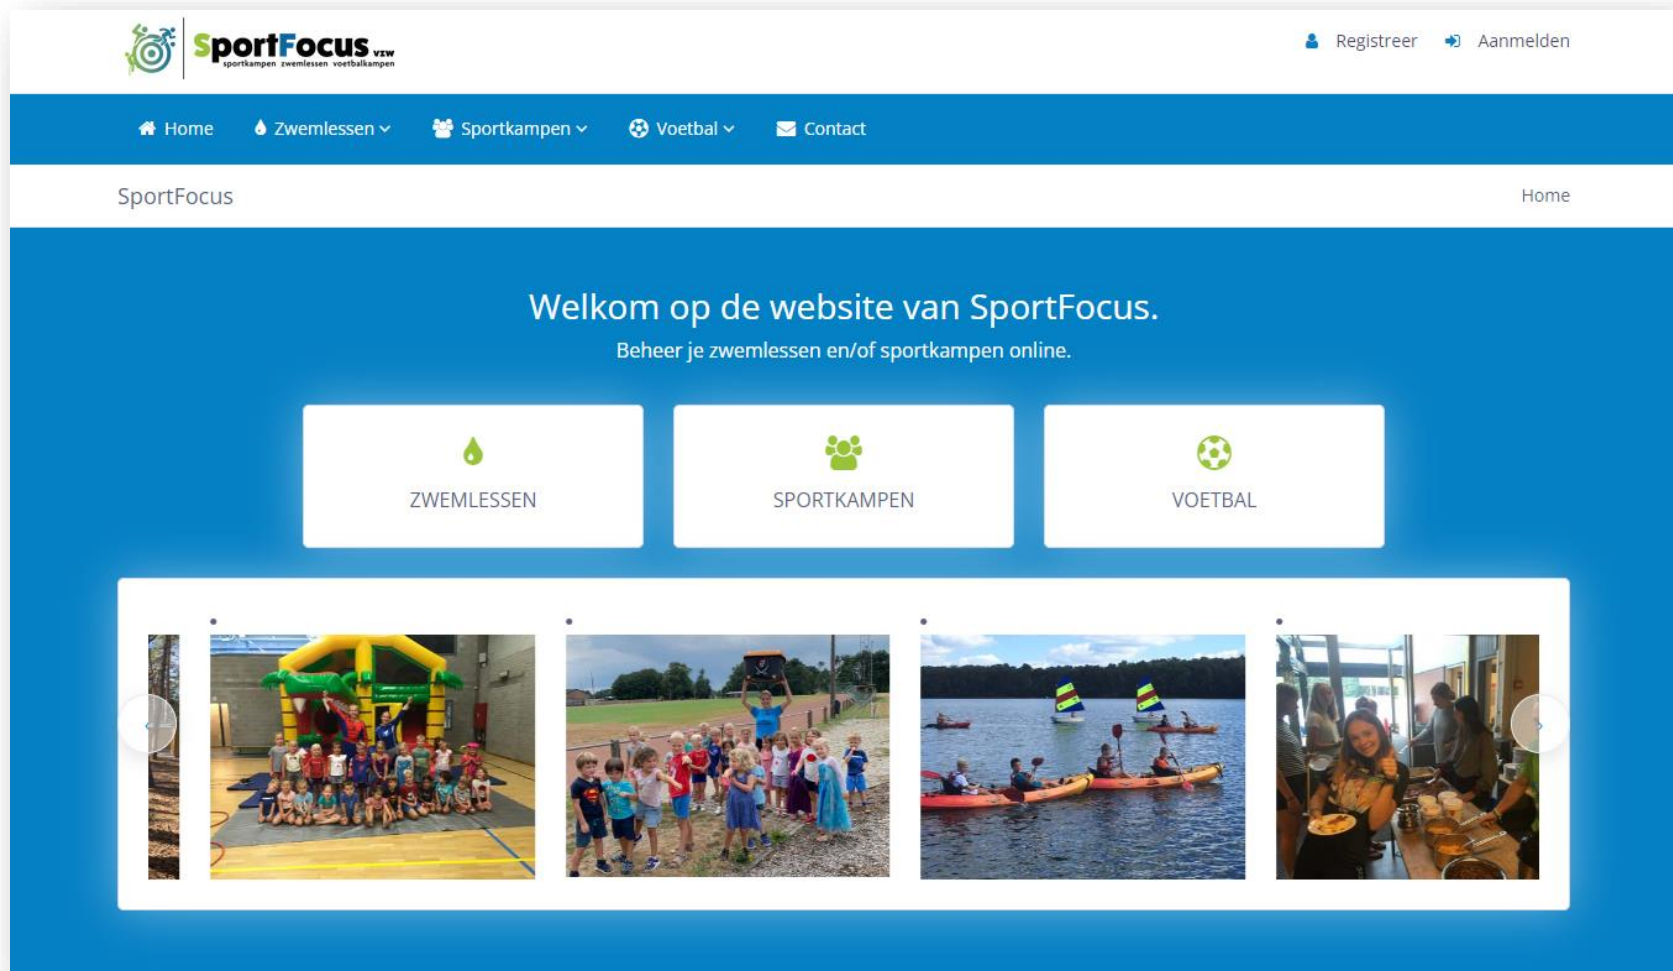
SportFocus vzw
sportkampen zwemlessen voetbalkampen

Registreer Aanmelden

Home Zwemlessen Sportkampen Voetbal Contact

SportFocus

Home

Welkom op de website van SportFocus.

Beheer je zwemlessen en/of sportkampen online.

ZWEMLESSEN

SPORTKAMPEN

VOETBAL